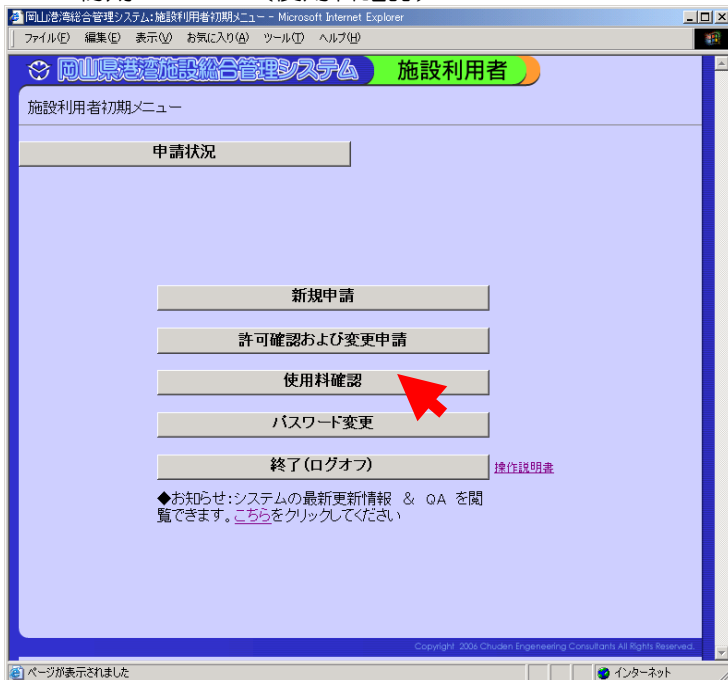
岡山港湾総合管理システム：施設利用者初期メニュー - Microsoft Internet Explorer
ファイル(F) 編集(E) 表示(V) お気に入り(A) ツール(T) ヘルプ(H)

岡山県港湾施設総合管理システム 施設利用者

施設利用者初期メニュー

申請状況

新規申請

許可確認および変更申請

使用料確認

パスワード変更

終了（ログオフ）

操作説明書

◆お知らせ：システムの最新更新情報 ＆ QA を閲覧できます。こちらをクリックしてください

Copyright 2006 Chuden Engeneering Consultants All Rights Reserved.

ページが表示されました

インターネット